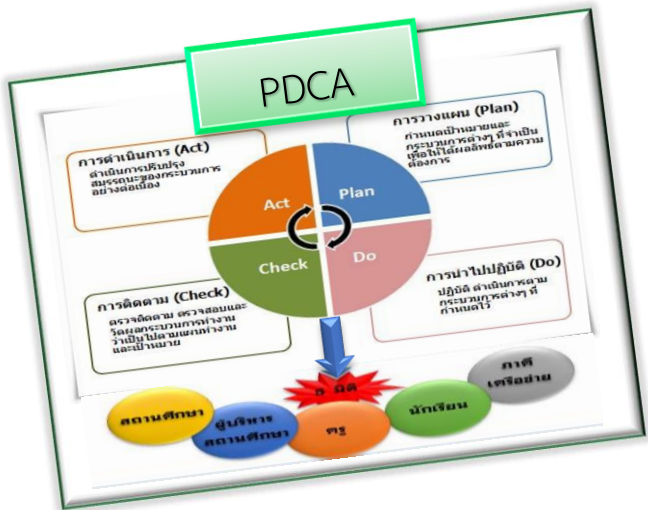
PDCA

การดำเนินการ (Act)
ดำเนินการปรับปรุงสมรรถนะของกระบวนการอย่างต่อเนื่อง

การวางแผน (Plan)
กำหนดเป้าหมายและกระบวนการต่างๆ ที่จำเป็นเพื่อให้ได้ผลลัพธ์ตามความต้องการ

Act
Plan
Check
Do

การนำไปปฏิบัติ (Do)
ปฏิบัติ ดำเนินการตามกระบวนการต่างๆ ที่กำหนดไว้

การติดตาม (Check)
ตรวจติดตาม ตรวจสอบและวัดผลกระบวนการทำงานว่าเป็นไปตามแผนการทำงานและเป้าหมาย

5 มิติ

สถานศึกษา
ผู้บริหารสถานศึกษา
ครู
นักเรียน
ภาคีเครือข่าย